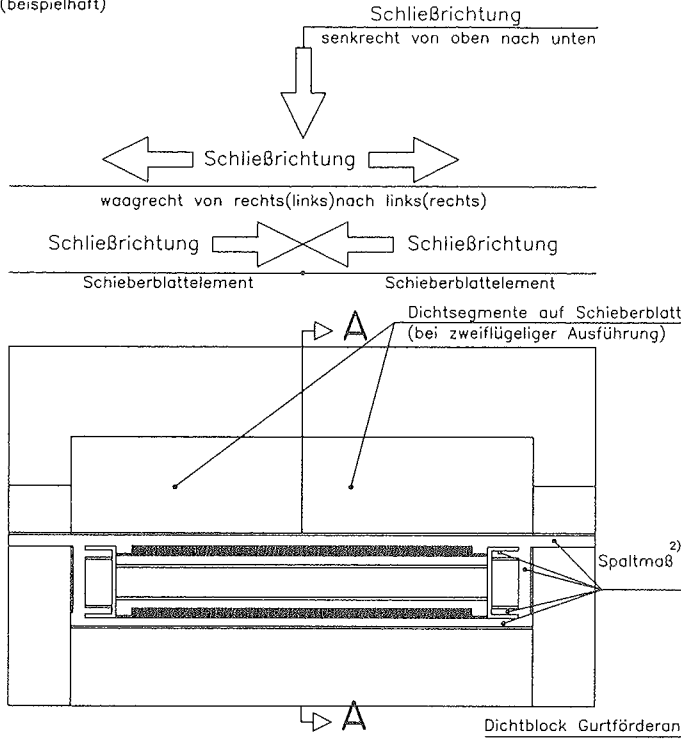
(beispielhaft)

Schließrichtung
senkrecht von oben nach unten

Schließrichtung
waagrecht von rechts(links)nach links(rechts)

Schließrichtung
Schließrichtung
Schieberblattelement
Schieberblattelement

A
Dichtsegmente auf Schieberblatt
(bei zweiflügeliger Ausführung)

Spaltmaß$^{2)}$

A
Dichtblock Gurtförderan